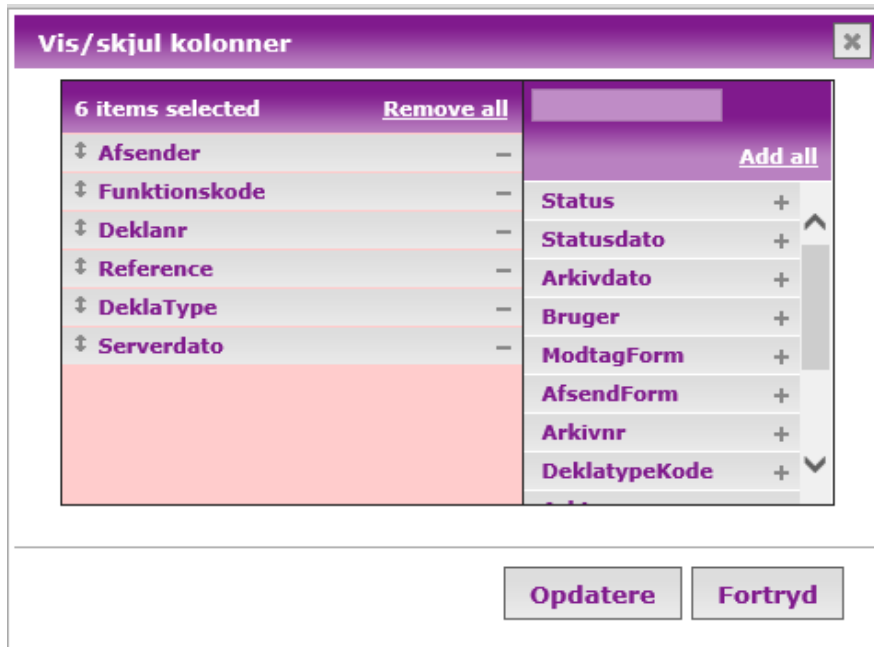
Vis/skjul kolonner

6 items selected Remove all

Afsender –
Funktionskode –
Deklanr –
Reference –
DeklaType –
Serverdato –

Add all

Status +
Statusdato +
Arkivdato +
Bruger +
ModtagForm +
AfsendForm +
Arkivnr +
DeklatypeKode +
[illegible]

Opdatere Fortryd